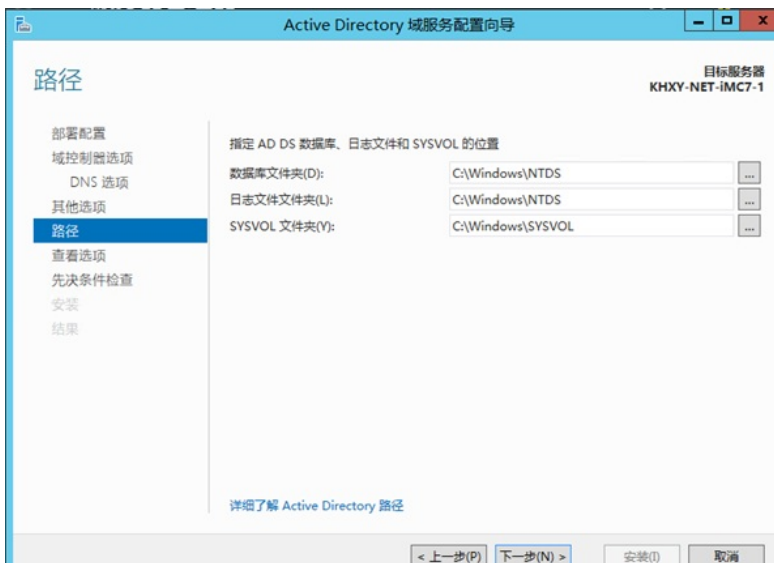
Active Directory 域服务配置向导

路径

目标服务器
KHXY-NET-iMC7-1

部署配置
域控制器选项
DNS 选项
其他选项
路径
查看选项
先决条件检查
安装
结果

指定 AD DS 数据库、日志文件和 SYSVOL 的位置

| 数据库文件夹(D): | C:\Windows\NTDS | ... |
|---|---|---|
| 日志文件文件夹(L): | C:\Windows\NTDS | ... |
| SYSVOL 文件夹(Y): | C:\Windows\SYSVOL | ... |

详细了解 Active Directory 路径

< 上一步(P)
下一步(N) >
安装(I)
取消